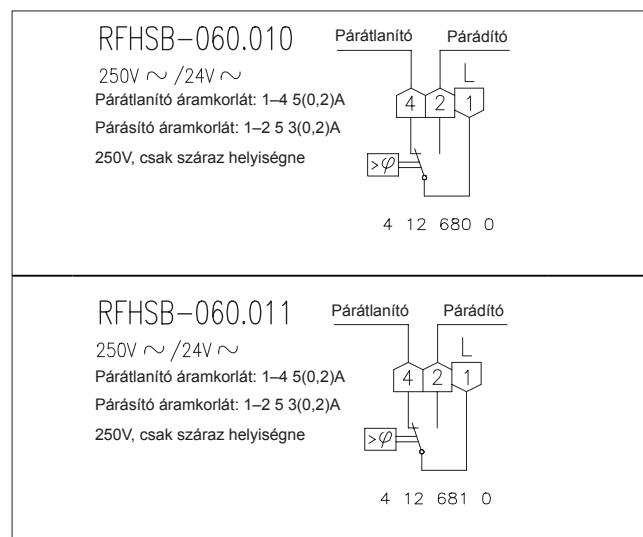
RFHSB–060.010

250V ∼ /24V ∼

Párátlanító áramkorlát: 1–4 5(0,2)A

Párásító áramkorlát: 1–2 5 3(0,2)A

250V, csak száraz helyiségne

Párátlanító

Páradító

L

4

2

1

>$\varphi$

4 12 680 0

RFHSB–060.011

250V ∼ /24V ∼

Párátlanító áramkorlát: 1–4 5(0,2)A

Párásító áramkorlát: 1–2 5 3(0,2)A

250V, csak száraz helyiségne

Párátlanító

Páradító

L

4

2

1

>$\varphi$

4 12 681 0